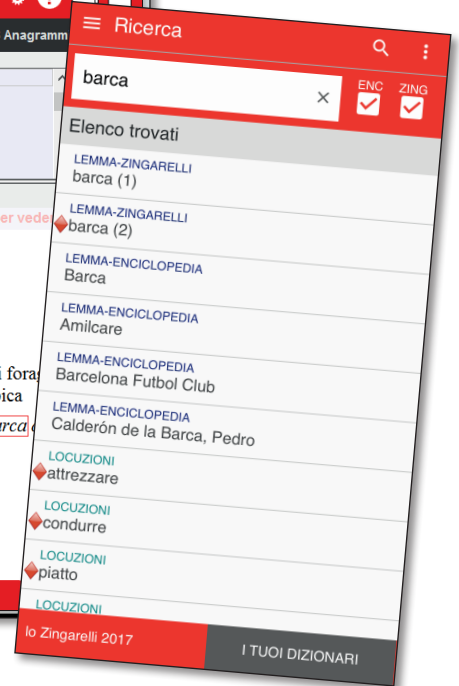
Anagramm

er veder

i fora
ica
arca

Ricerca

barca

ENC ZING

Elenco trovati

LEMMA-ZINGARELLI
barca (1)

LEMMA-ZINGARELLI
barca (2)

LEMMA-ENCICLOPEDIA
Barca

LEMMA-ENCICLOPEDIA
Amilcare

LEMMA-ENCICLOPEDIA
Barcelona Futbol Club

LEMMA-ENCICLOPEDIA
Calderón de la Barca, Pedro

LOCUZIONI
attrezzare

LOCUZIONI
condurre

LOCUZIONI
piatto

LOCUZIONI

lo Zingarelli 2017

I TUOI DIZIONARI